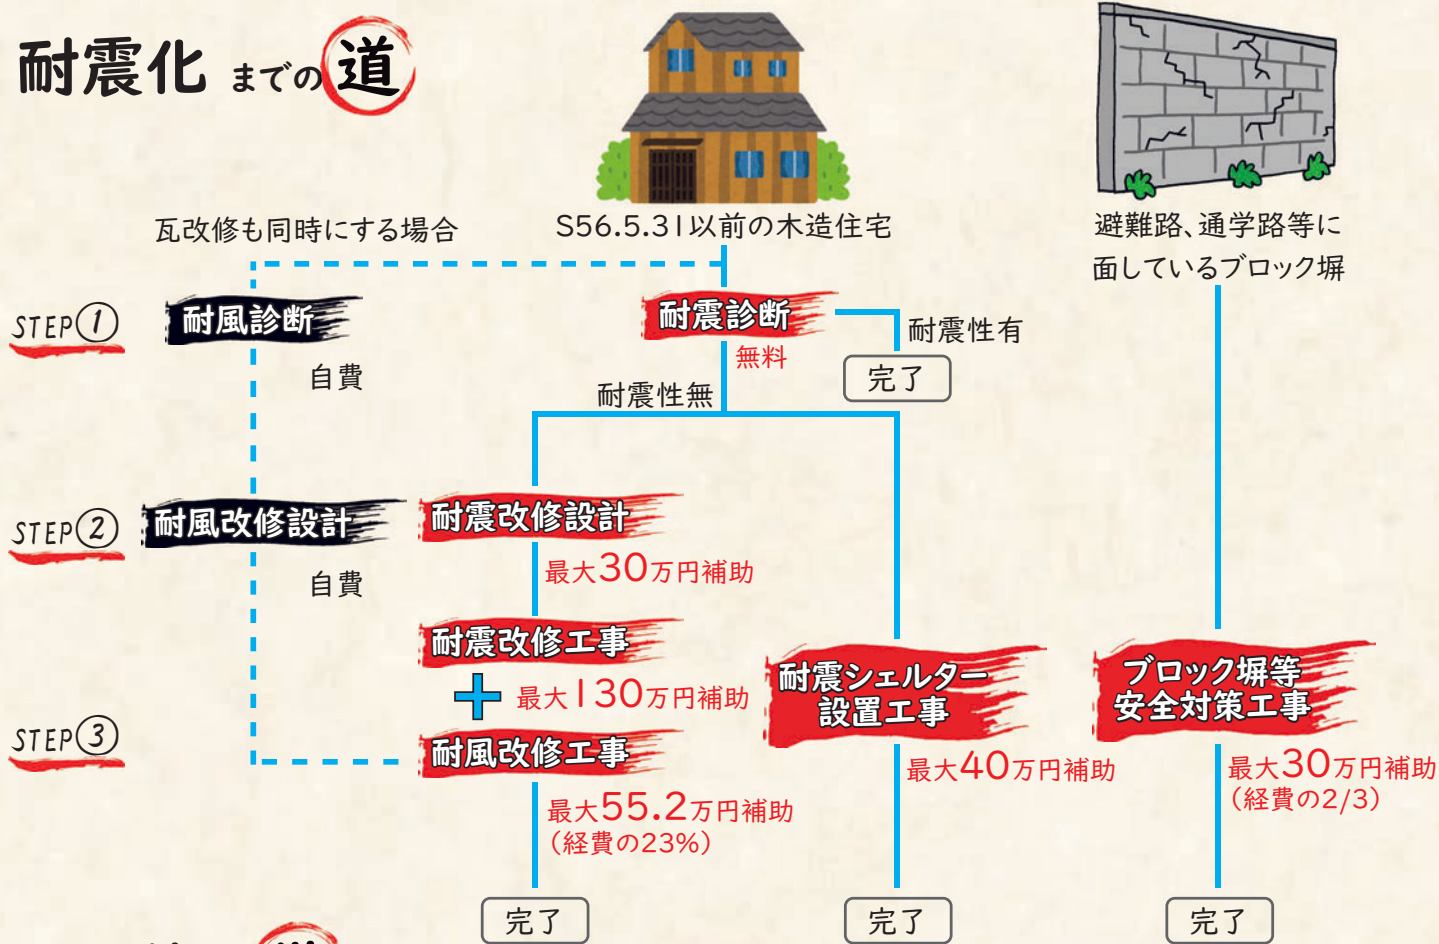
耐震化までの道

瓦改修も同時にする場合

S56.5.31以前の木造住宅

避難路、通学路等に面しているブロック塀

STEP①

耐風診断

自費

耐震診断

無料

耐震性有

完了

耐震性無

STEP②

耐風改修設計

自費

耐震改修設計

最大30万円補助

耐震改修工事

＋ 最大130万円補助

耐震シェルター設置工事

最大40万円補助

ブロック塀等安全対策工事

最大30万円補助
（経費の2/3）

STEP③

耐風改修工事

最大55.2万円補助
（経費の23%）

完了

完了

完了